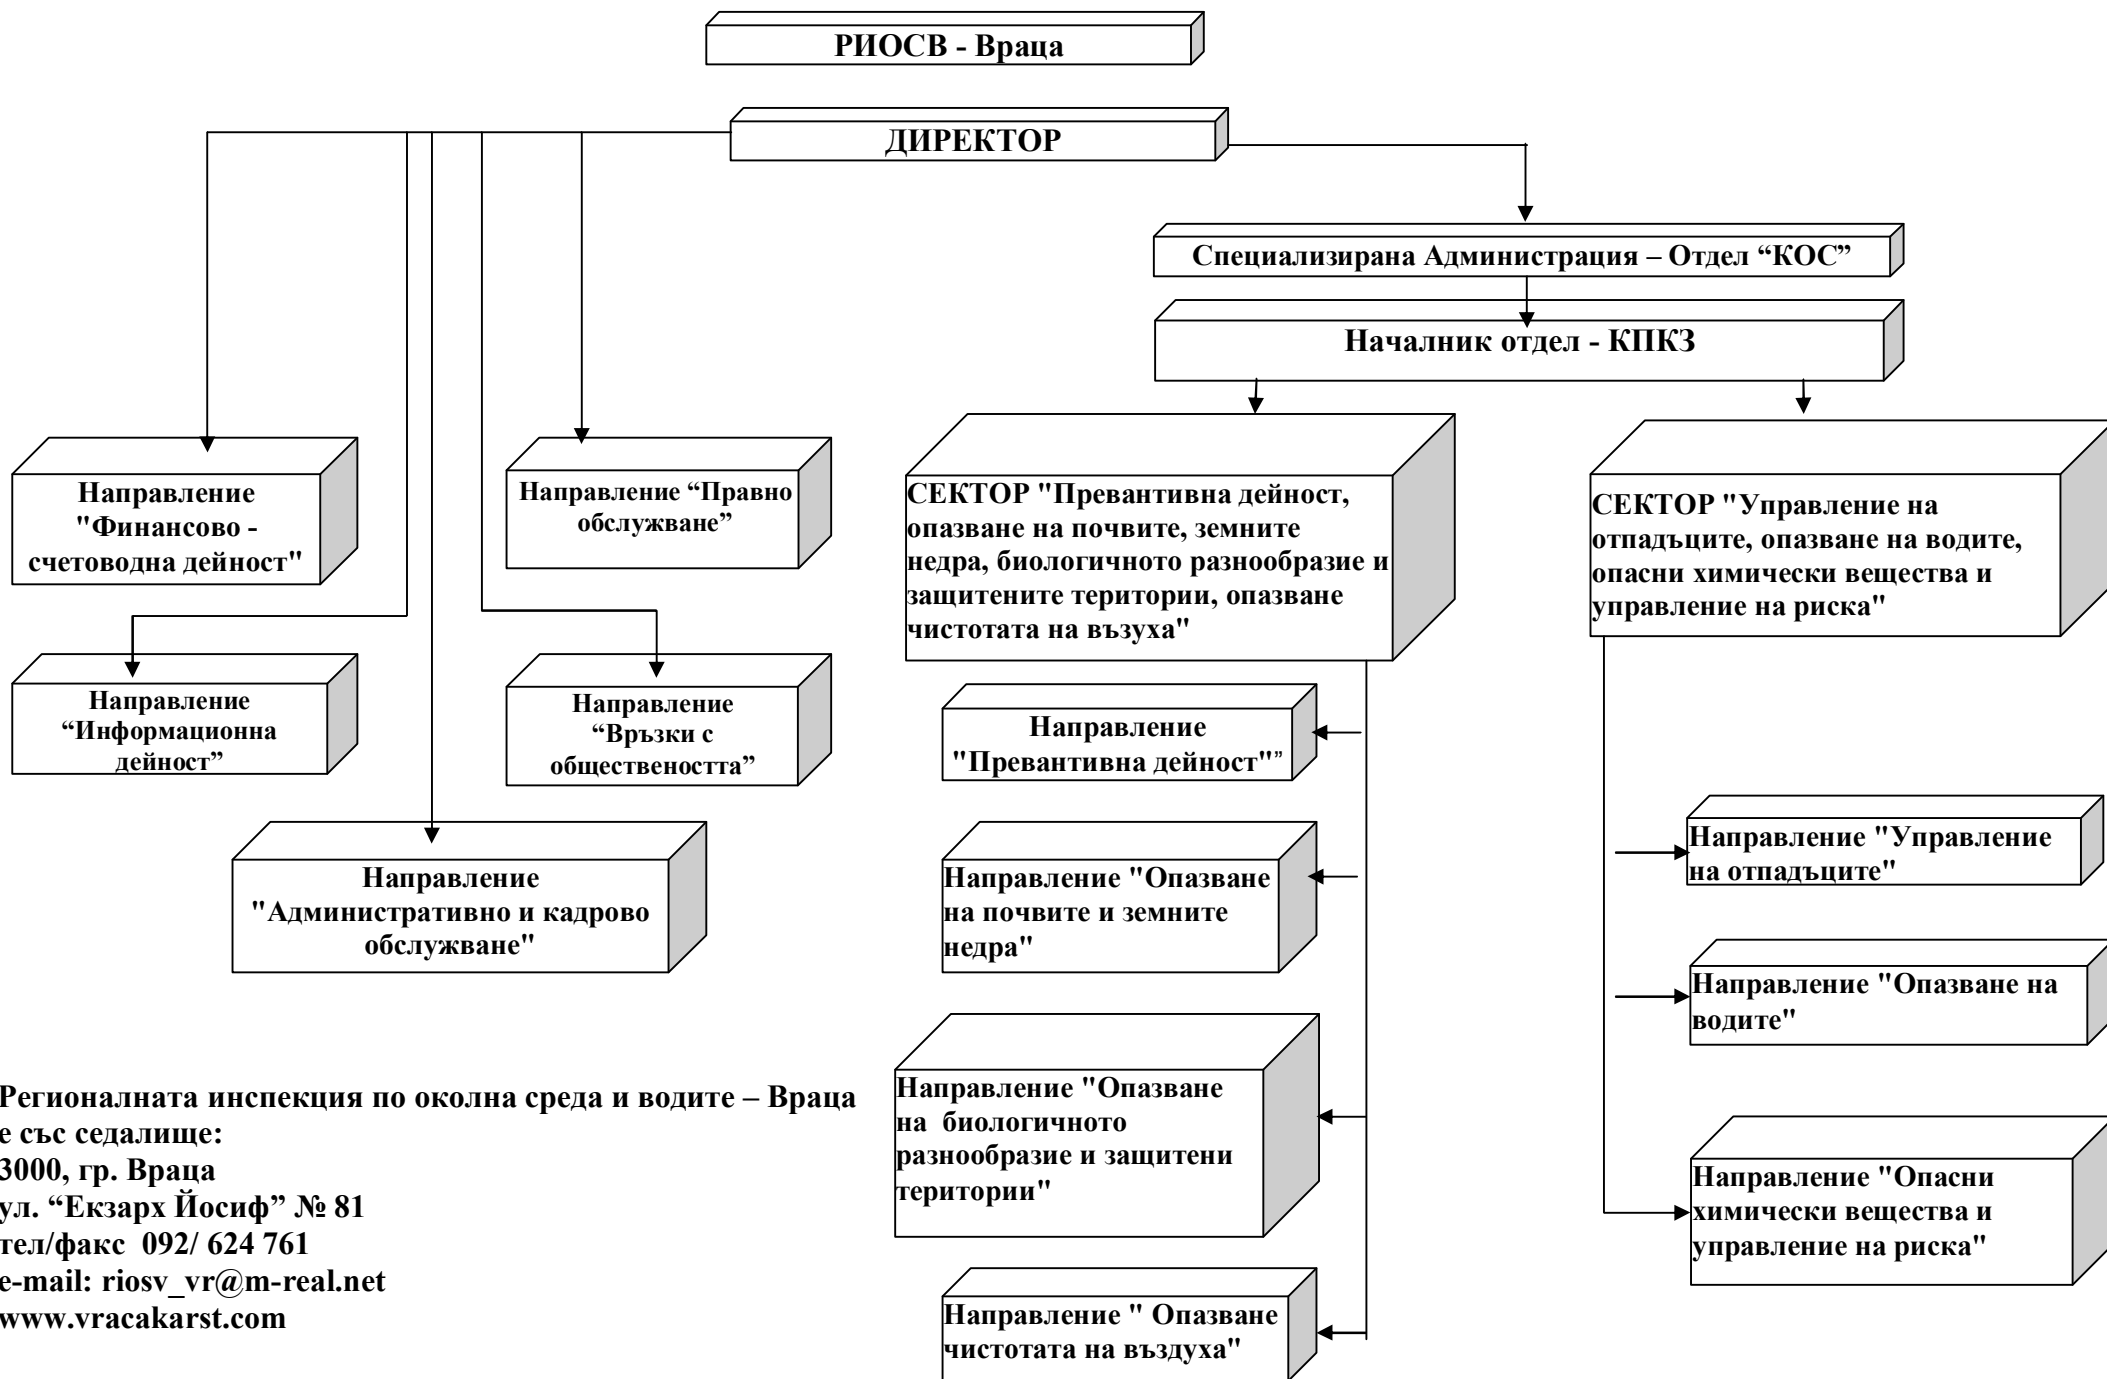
РИОСВ - Враца

ДИРЕКТОР

Специализирана Администрация – Отдел "КОС"

Началник отдел - КПКЗ

Направление "Финансово - счетоводна дейност"

Направление "Правно обслужване"

Направление "Информационна дейност"

Направление "Връзки с обществеността"

Направление "Административно и кадрово обслужване"

СЕКТОР "Превантивна дейност, опазване на почвите, земните недра, биологичното разнообразие и защитените територии, опазване чистотата на възуха"

Направление "Превантивна дейност""

Направление "Опазване на почвите и земните недра"

Направление "Опазване на биологичното разнообразие и защитени територии"

Направление " Опазване чистотата на въздуха"

СЕКТОР "Управление на отпадъците, опазване на водите, опасни химически вещества и управление на риска"

Направление "Управление на отпадъците"

Направление "Опазване на водите"

Направление "Опасни химически вещества и управление на риска"

Регионалната инспекция по околна среда и водите – Враца е със седалище:
3000, гр. Враца
ул. "Екзарх Йосиф" № 81
тел/факс 092/ 624 761
e-mail: riosv_vr@m-real.net
www.vracakarst.com